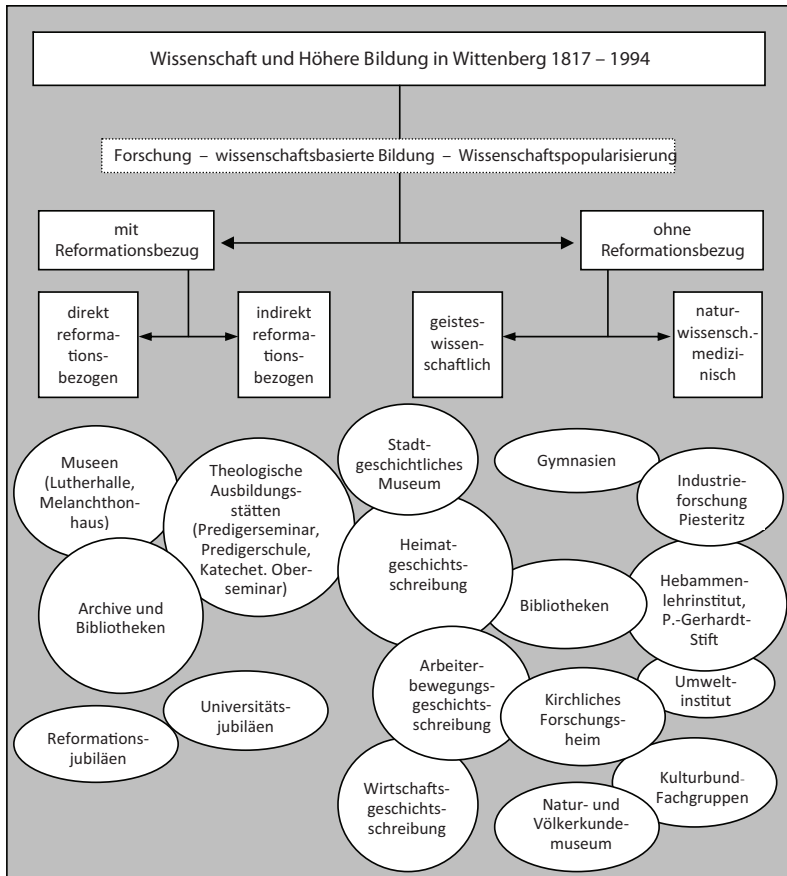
Wissenschaft und Höhere Bildung in Wittenberg 1817 – 1994

Forschung – wissenschaftsbasierte Bildung – Wissenschaftspopularisierung

mit Reformationsbezug

ohne Reformationsbezug

direkt reformationsbezogen

indirekt reformationsbezogen

geisteswissenschaftlich

naturwissensch.-medizinisch

Museen (Lutherhalle, Melanchthonhaus)

Theologische Ausbildungsstätten (Predigerseminar, Predigerschule, Katechet. Oberseminar)

Stadtgeschichtliches Museum

Gymnasien

Industrieforschung Piesteritz

Heimatgeschichtsschreibung

Archive und Bibliotheken

Bibliotheken

Hebammenlehrinstitut, P.-Gerhardt-Stift

Umweltinstitut

Arbeiterbewegungsgeschichtsschreibung

Kirchliches Forschungsheim

Universitätsjubiläen

Reformationsjubiläen

Kulturbund-Fachgruppen

Wirtschaftsgeschichtsschreibung

Natur- und Völkerkundemuseum